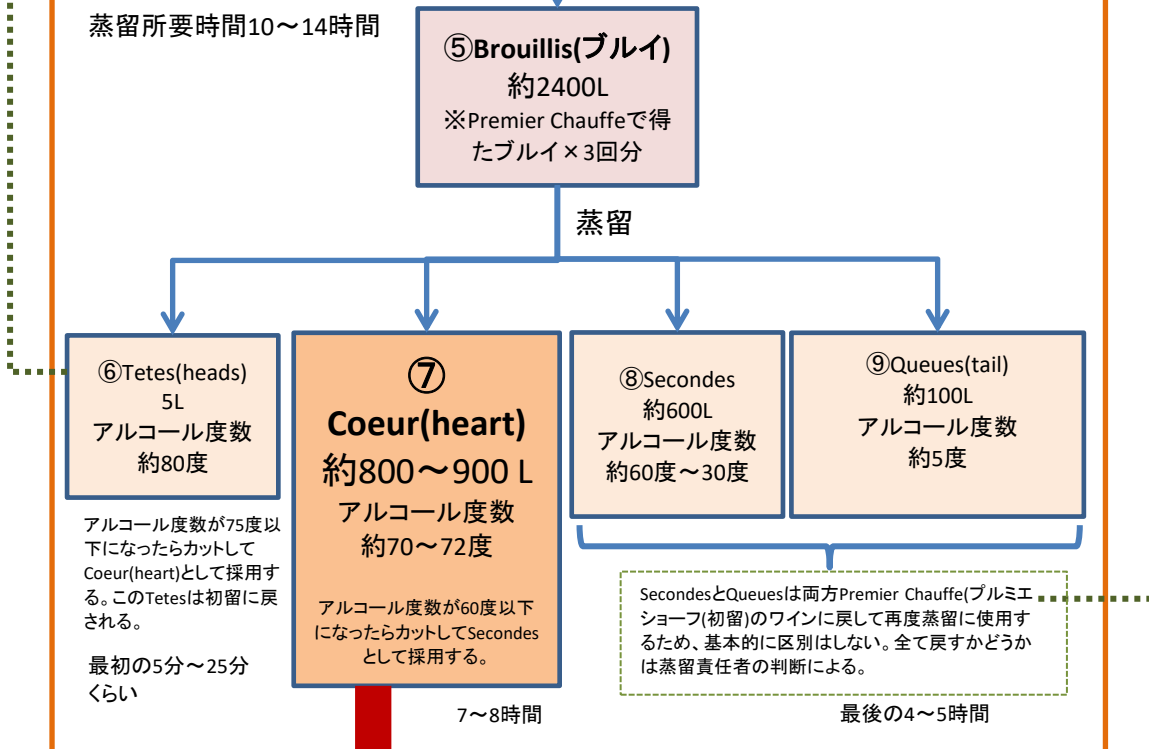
蒸留所要時間10～14時間

⑤Brouillis(ブルイ)
約2400L
※Premier Chauffeで得たブルイ×3回分

蒸留

⑥Tetes(heads)
5L
アルコール度数
約80度

⑦
Coeur(heart)
約800～900 L
アルコール度数
約70～72度

⑧Secondes
約600L
アルコール度数
約60度～30度

⑨Queues(tail)
約100L
アルコール度数
約5度

アルコール度数が75度以下になったらカットしてCoeur(heart)として採用する。このTetesは初留に戻される。

最初の5分～25分くらい

アルコール度数が60度以下になったらカットしてSecondesとして採用する。

7～8時間

SecondesとQueuesは両方Premier Chauffe(プルミエショーフ(初留)のワインに戻して再度蒸留に使用するため、基本的に区別はしない。全て戻すかどうかは蒸留責任者の判断による。

最後の4～5時間